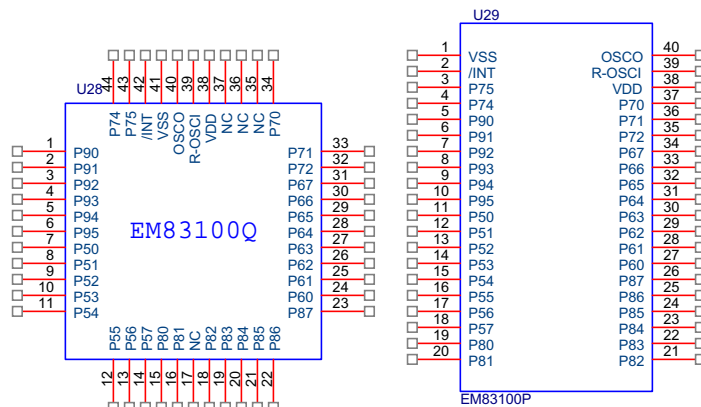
U28

44 43 42 41 40 39 38 37 36 35 34

P74 P75 /INT VSS OSCO R-OSCI VDD NC NC NC P70

1 P90
2 P91
3 P92
4 P93
5 P94
6 P95
7 P50
8 P51
9 P52
10 P53
11 P54

EM83100Q

P71 33
P72 32
P67 31
P66 30
P65 29
P64 28
P63 27
P62 26
P61 25
P60 24
P87 23

P55 P56 P57 P80 P81 NC P82 P83 P84 P85 P86

12 13 14 15 16 17 18 19 20 21 22

U29

1 VSS
2 /INT
3 P75
4 P74
5 P90
6 P91
7 P92
8 P93
9 P94
10 P95
11 P50
12 P51
13 P52
14 P53
15 P54
16 P55
17 P56
18 P57
19 P80
20 P81

OSCO 40
R-OSCI 39
VDD 38
P70 37
P71 36
P72 35
P67 34
P66 33
P65 32
P64 31
P63 30
P62 29
P61 28
P60 27
P87 26
P86 25
P85 24
P84 23
P83 22
P82 21

EM83100P